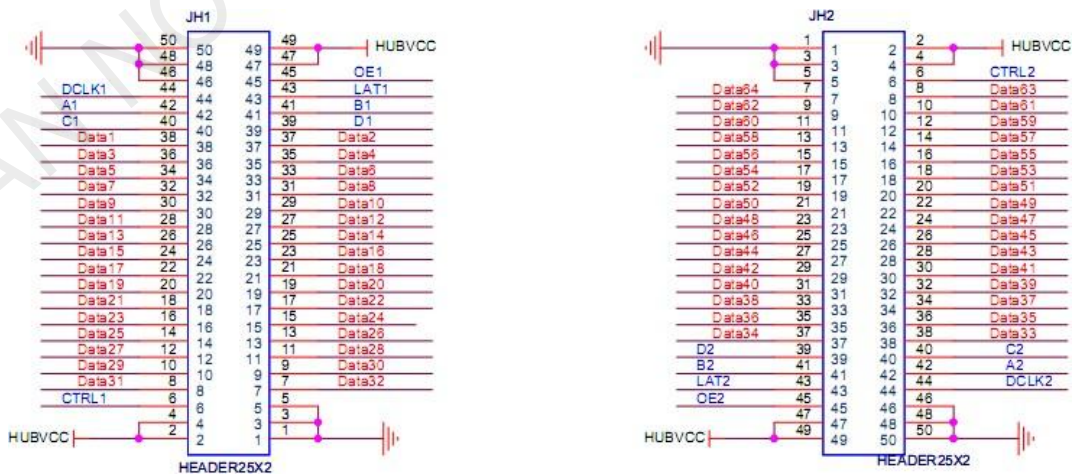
JH1

50 50 49 49 HUBVCC
48 48 47 47
46 46 45 45 OE1
DCLK1 44 44 43 43 LAT1
A1 42 42 41 41 B1
C1 40 40 39 39 D1
Data1 38 38 37 37 Data2
Data3 36 36 35 35 Data4
Data5 34 34 33 33 Data6
Data7 32 32 31 31 Data8
Data9 30 30 29 29 Data10
Data11 28 28 27 27 Data12
Data13 26 26 25 25 Data14
Data15 24 24 23 23 Data16
Data17 22 22 21 21 Data18
Data19 20 20 19 19 Data20
Data21 18 18 17 17 Data22
Data23 16 16 15 15 Data24
Data25 14 14 13 13 Data26
Data27 12 12 11 11 Data28
Data29 10 10 9 9 Data30
Data31 8 8 7 7 Data32
CTRL1 6 6 5 5
4 4 3 3
HUBVCC 2 2 1 1

HEADER25X2

JH2

1 1 2 2 HUBVCC
3 3 4 4
5 5 6 6 CTRL2
Data64 7 7 8 8 Data63
Data62 9 9 10 10 Data61
Data60 11 11 12 12 Data59
Data58 13 13 14 14 Data57
Data56 15 15 16 16 Data55
Data54 17 17 18 18 Data53
Data52 19 19 20 20 Data51
Data50 21 21 22 22 Data49
Data48 23 23 24 24 Data47
Data46 25 25 26 26 Data45
Data44 27 27 28 28 Data43
Data42 29 29 30 30 Data41
Data40 31 31 32 32 Data39
Data38 33 33 34 34 Data37
Data36 35 35 36 36 Data35
Data34 37 37 38 38 Data33
D2 39 39 40 40 C2
B2 41 41 42 42 A2
LAT2 43 43 44 44 DCLK2
OE2 45 45 46 46
47 47 48 48
HUBVCC 49 49 50 50

HEADER25X2